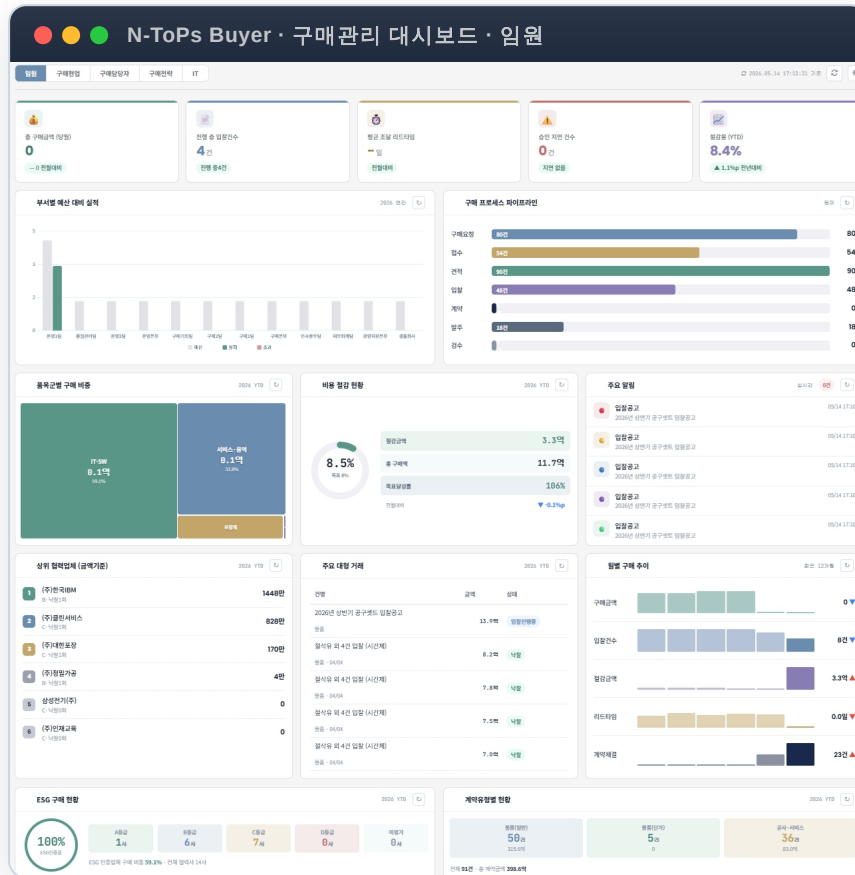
N-ToPs Buyer · 구매관리 대시보드 · 임원

임원 | 구매현업 | 구매담당자 | 구매전략 | IT

2026.05.14 17:13:31 기준

총 구매금액 (당월)
0
— 0 전월대비

진행 중 입찰건수
4건
진행 중 4건

평균 조달 리드타임
— 일
전월대비

승인 지연 건수
0건
지연 없음

절감율 (YTD)
8.4%
▲ 1.1%p 전년대비

부서별 예산 대비 실적
2026 연간

5
3
2
0

● 예산 ● 실적 ● 초과

구매 프로세스 파이프라인
당월

| 구매요청 | 80건 | 80 |
|---|---|---|
| 접수 | 54건 | 54 |
| 견적 | 90건 | 90 |
| 입찰 | 48건 | 48 |
| 계약 | | 0 |
| 발주 | 18건 | 18 |
| 검수 | | 0 |

품목군별 구매 비중
2026 YTD

IT·SW
8.1억
59.2%

서비스·용역
8.1억
33.8%

비용 절감 현황
2026 YTD

8.5%
목표 8%

절감금액 3.3억
총 구매액 11.7억
목표달성률 106%
전년대비 ▼ -0.1%p

주요 알림
실시간 9건

입찰공고 05/14 17:18
2026년 상반기 공구셋트 입찰공고
입찰공고 05/14 17:18
2026년 상반기 공구셋트 입찰공고
입찰공고 05/14 17:18
2026년 상반기 공구셋트 입찰공고
입찰공고 05/14 17:18
2026년 상반기 공구셋트 입찰공고
입찰공고 05/14 17:18
2026년 상반기 공구셋트 입찰공고

상위 협력업체 (금액기준)
2026 YTD

1 (주)한국IBM 1448만
2 (주)클린서비스 828만
3 (주)대한포장 170만
4 (주)정밀가공 4만
5 삼성전기(주) 0
6 (주)인재교육 0

주요 대형 거래
2026 YTD

| 건명 | 금액 | 상태 |
|---|---|---|
| 2026년 상반기 공구셋트 입찰공고 | 13.9억 | 입찰진행중 |
| 절삭유 외 4건 입찰 (시산제) | 8.2억 | 낙찰 |
| 절삭유 외 4건 입찰 (시산제) | 7.8억 | 낙찰 |
| 절삭유 외 4건 입찰 (시산제) | 7.5억 | 낙찰 |
| 절삭유 외 4건 입찰 (시산제) | 7.0억 | 낙찰 |

월별 구매 추이
최근 12개월

구매금액 0▼
입찰건수 8건▼
절감금액 3.3억▲
리드타임 0.0일▼
계약체결 23건▲

ESG 구매 현황
2026 YTD

100%
ESG등급

A등급 1사
B등급 6사
C등급 7사
D등급 0사
미평가 0사

ESG 인증업체 구매 비중 59.3% · 전체 협력사 14사

계약유형별 현황
2026 YTD

품목(일반) 50건 325.0억
용역(단가) 5건 0
공사·서비스 36건 83.0억

전체 91건 · 총 계약금액 398.6억